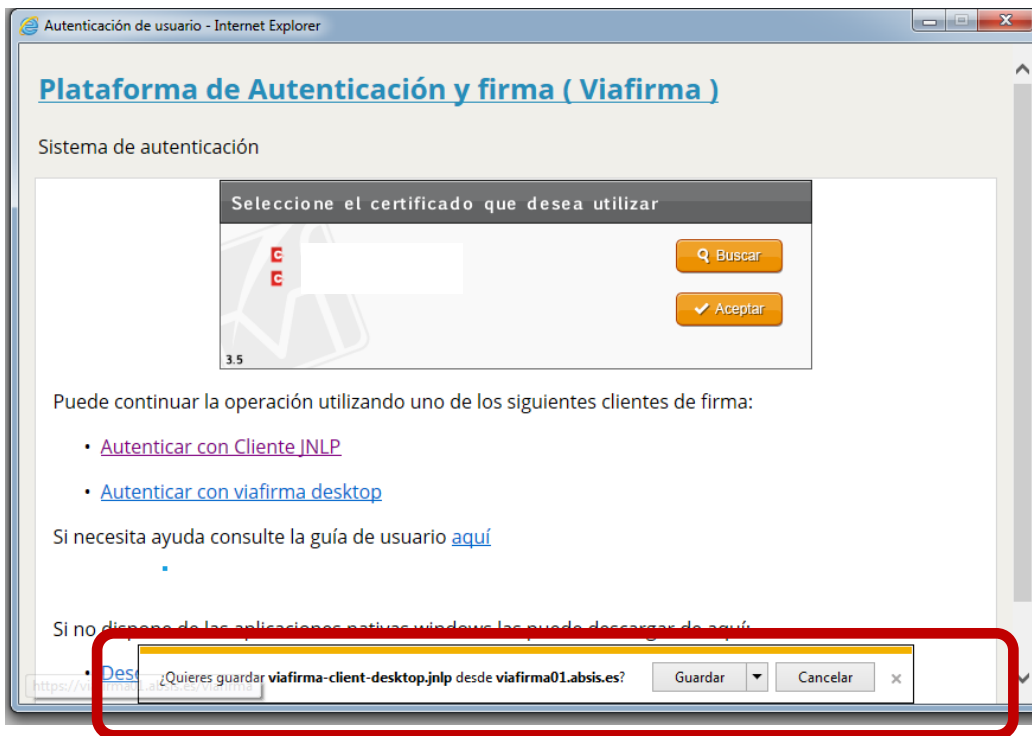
Autenticación de usuario - Internet Explorer

Plataforma de Autenticación y firma ( Viafirma )

Sistema de autenticación

Seleccione el certificado que desea utilizar

Buscar

Aceptar

3.5

Puede continuar la operación utilizando uno de los siguientes clientes de firma:

• Autenticar con Cliente JNLP

• Autenticar con viafirma desktop

Si necesita ayuda consulte la guía de usuario aquí

Si no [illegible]

• Desc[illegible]

https://via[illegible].absis.es/viafirma

¿Quieres guardar viafirma-client-desktop.jnlp desde viafirma01.absis.es?

Guardar

Cancelar

×